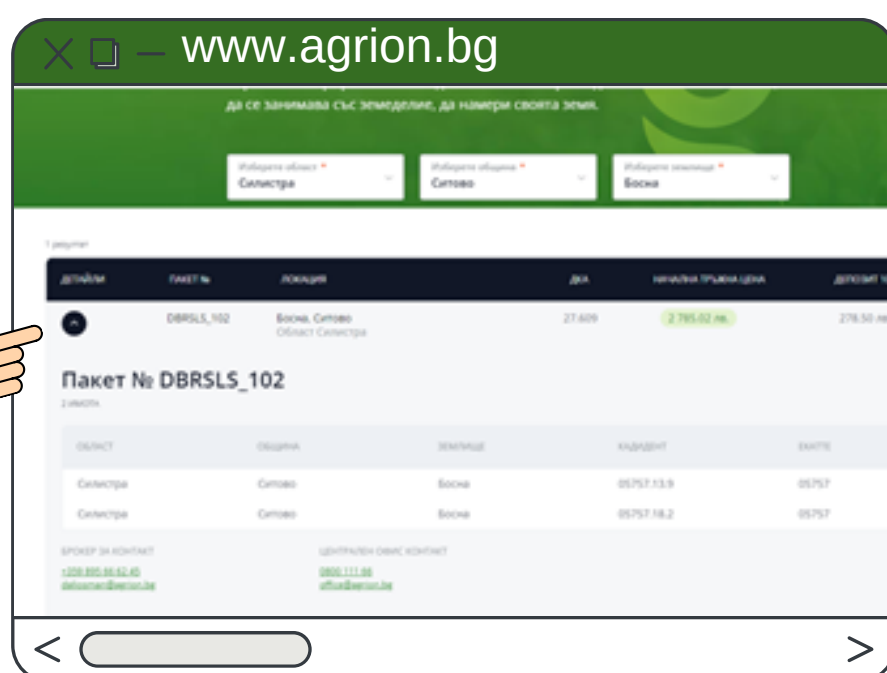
www.agrion.bg

да се занимава със земеделие, да намери своята земя.

Изберете област * Силистра
Изберете община * Ситово
Изберете землище * Босна

1 резултат

| ДЕТАЙЛИ | ПАКЕТ № | ЛОКАЦИЯ | ДКА | НАЧАЛНА ТРЪЖНА ЦЕНА | ДЕПОЗИТ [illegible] |
|---|---|---|---|---|---|
| | DBRSLS_102 | Босна, Ситово Област Силистра | 27.609 | 2 795.02 лв. | 278.50 ле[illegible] |

Пакет № DBRSLS_102

2 имота

| ОБЛАСТ | ОБЩИНА | ЗЕМЛИЩЕ | КАДАСТЪР | ЕКАТТЕ |
|---|---|---|---|---|
| Силистра | Ситово | Босна | 05757.13.9 | 05757 |
| Силистра | Ситово | Босна | 05757.18.2 | 05757 |

БРОКЕР ЗА КОНТАКТ
+359 895 66 62 45
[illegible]@agrion.bg

ЦЕНТРАЛЕН ОФИС КОНТАКТ
0800 111 66
office@agrion.bg